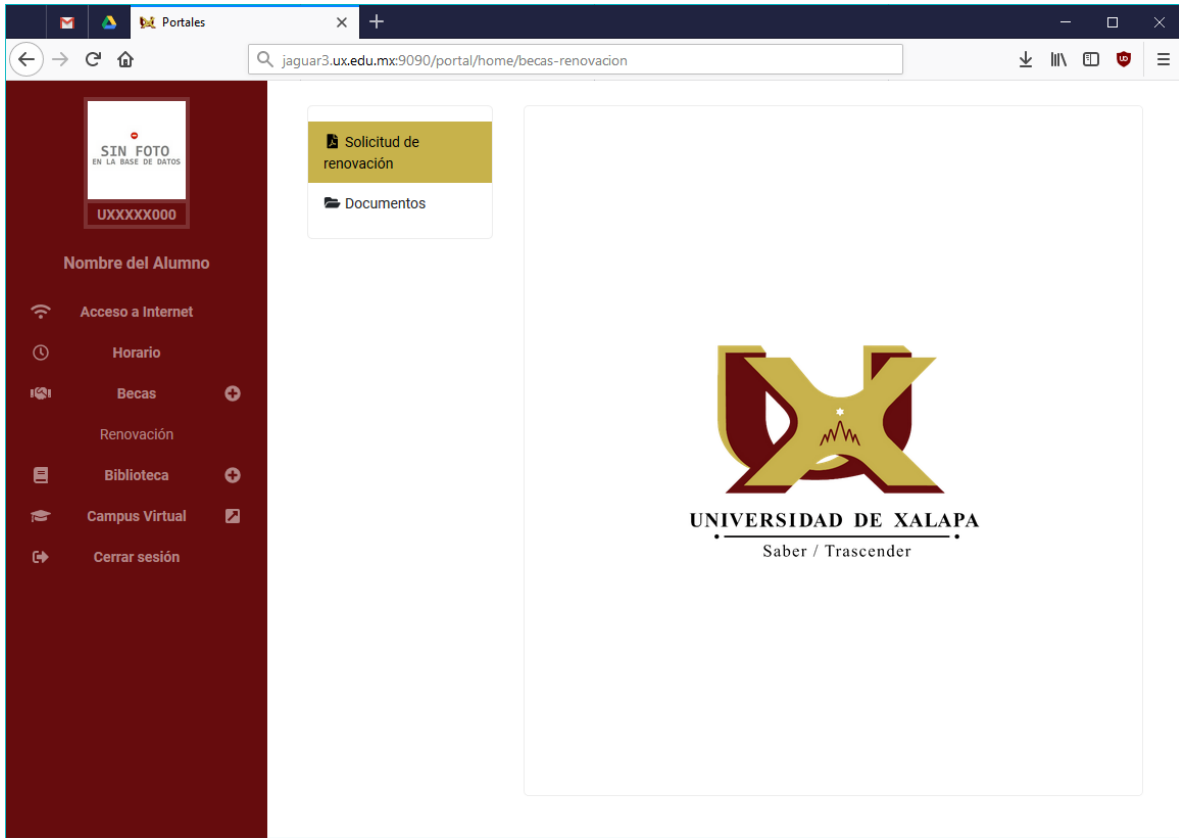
Portales

jaguar3.ux.edu.mx:9090/portal/home/becas-renovacion

SIN FOTO
EN LA BASE DE DATOS

UXXXXX000

Nombre del Alumno

Acceso a Internet

Horario

Becas

Renovación

Biblioteca

Campus Virtual

Cerrar sesión

Solicitud de renovación

Documentos

UNIVERSIDAD DE XALAPA

Saber / Trascender